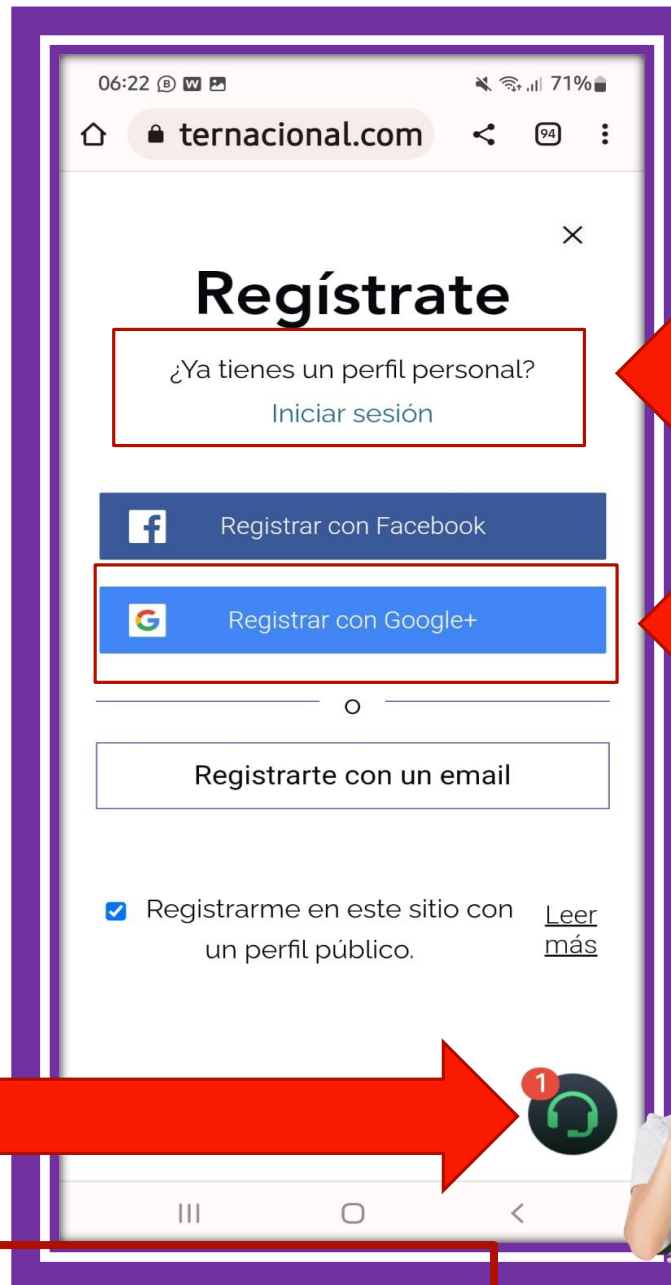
06:22 71%

ternacional.com

94

×

Regístrate

¿Ya tienes un perfil personal?

Iniciar sesión

Registrar con Facebook

Registrar con Google+

o

Registrarte con un email

Registrarme en este sitio con un perfil público.

Leer más

1